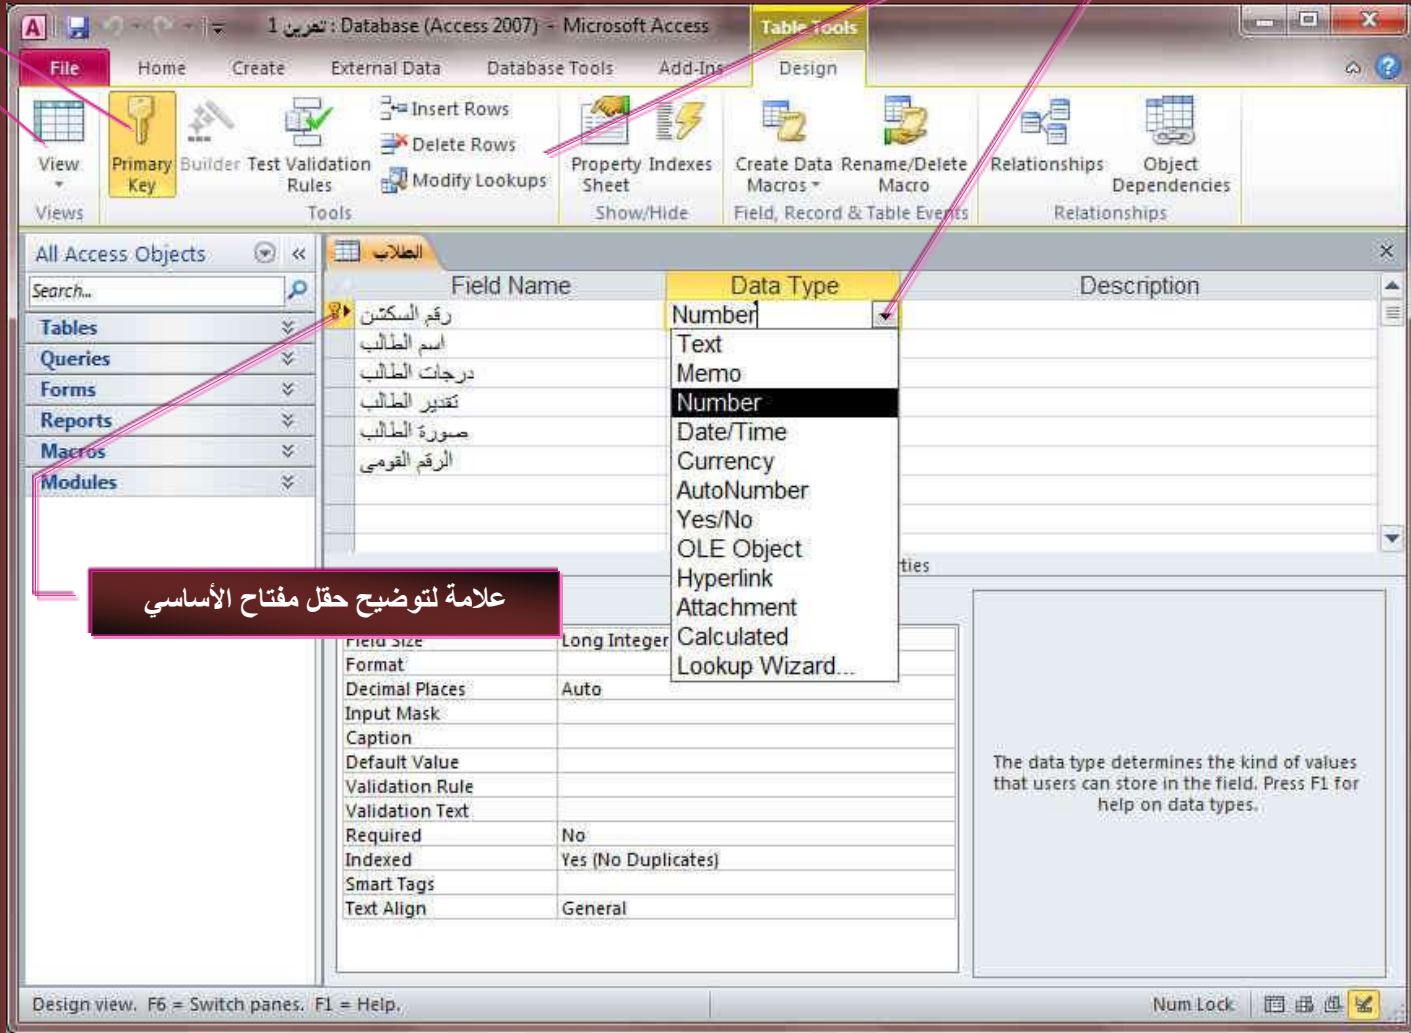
1 تعرين : Database (Access 2007) - Microsoft Access
Table Tools
File Home Create External Data Database Tools Add-Ins Design

View
Views
Primary Key
Builder
Test Validation Rules
Insert Rows
Delete Rows
Modify Lookups
Tools
Property Sheet
Indexes
Show/Hide
Create Data Macros
Rename/Delete Macro
Field, Record & Table Events
Relationships
Object Dependencies
Relationships

All Access Objects
Search...
Tables
Queries
Forms
Reports
Macros
Modules

الطلاب

| Field Name | Data Type | Description |
|---|---|---|
| رقم السكشن | Number | |
| اسم الطالب | | |
| درجات الطالب | | |
| تقدير الطالب | | |
| صورة الطالب | | |
| الرقم القومى | | |

Text
Memo
Number
Date/Time
Currency
AutoNumber
Yes/No
OLE Object
Hyperlink
Attachment
Calculated
Lookup Wizard...

ties

علامة لتوضيح حقل مفتاح الأساسي

| | |
|---|---|
| Field Size | Long Integer |
| Format | |
| Decimal Places | Auto |
| Input Mask | |
| Caption | |
| Default Value | |
| Validation Rule | |
| Validation Text | |
| Required | No |
| Indexed | Yes (No Duplicates) |
| Smart Tags | |
| Text Align | General |

The data type determines the kind of values that users can store in the field. Press F1 for help on data types.

Design view. F6 = Switch panes. F1 = Help.
Num Lock